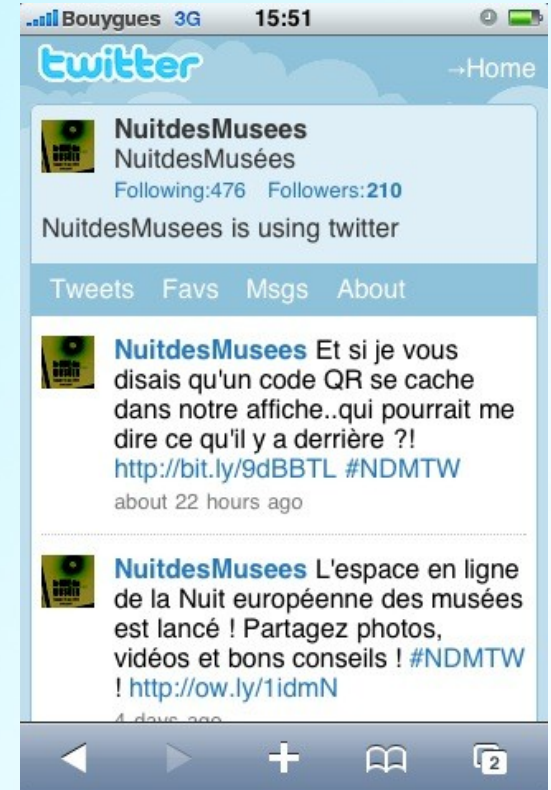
Bouygues 3G 15:51

twitter →Home

NuitdesMusees
NuitdesMusées
Following:476 Followers:210

NuitdesMusees is using twitter

Tweets Favs Msgs About

NuitdesMusees Et si je vous disais qu'un code QR se cache dans notre affiche..qui pourrait me dire ce qu'il y a derrière ?! http://bit.ly/9dBBTL #NDMTW
about 22 hours ago

NuitdesMusees L'espace en ligne de la Nuit européenne des musées est lancé ! Partagez photos, vidéos et bons conseils ! #NDMTW ! http://ow.ly/1idmN
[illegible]

2